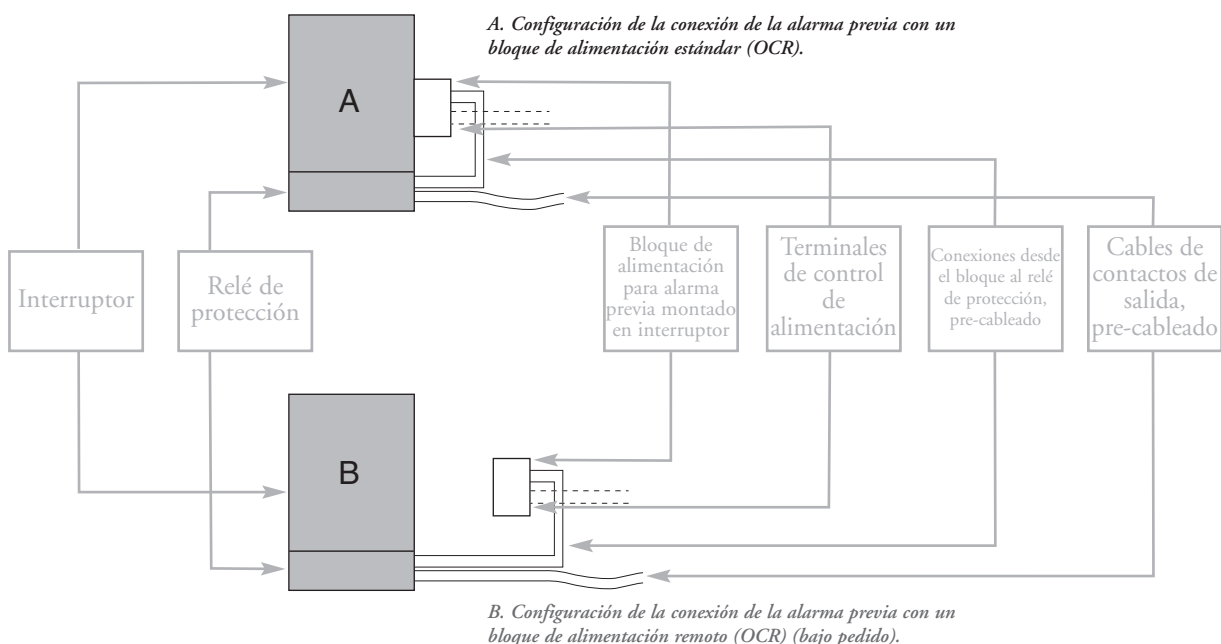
A. Configuración de la conexión de la alarma previa con un bloque de alimentación estándar (OCR).

A

Interruptor

Relé de protección

Bloque de alimentación para alarma previa montado en interruptor

Terminales de control de alimentación

Conexiones desde el bloque al relé de protección, pre-cableado

Cables de contactos de salida, pre-cableado

B

B. Configuración de la conexión de la alarma previa con un bloque de alimentación remoto (OCR) (bajo pedido).